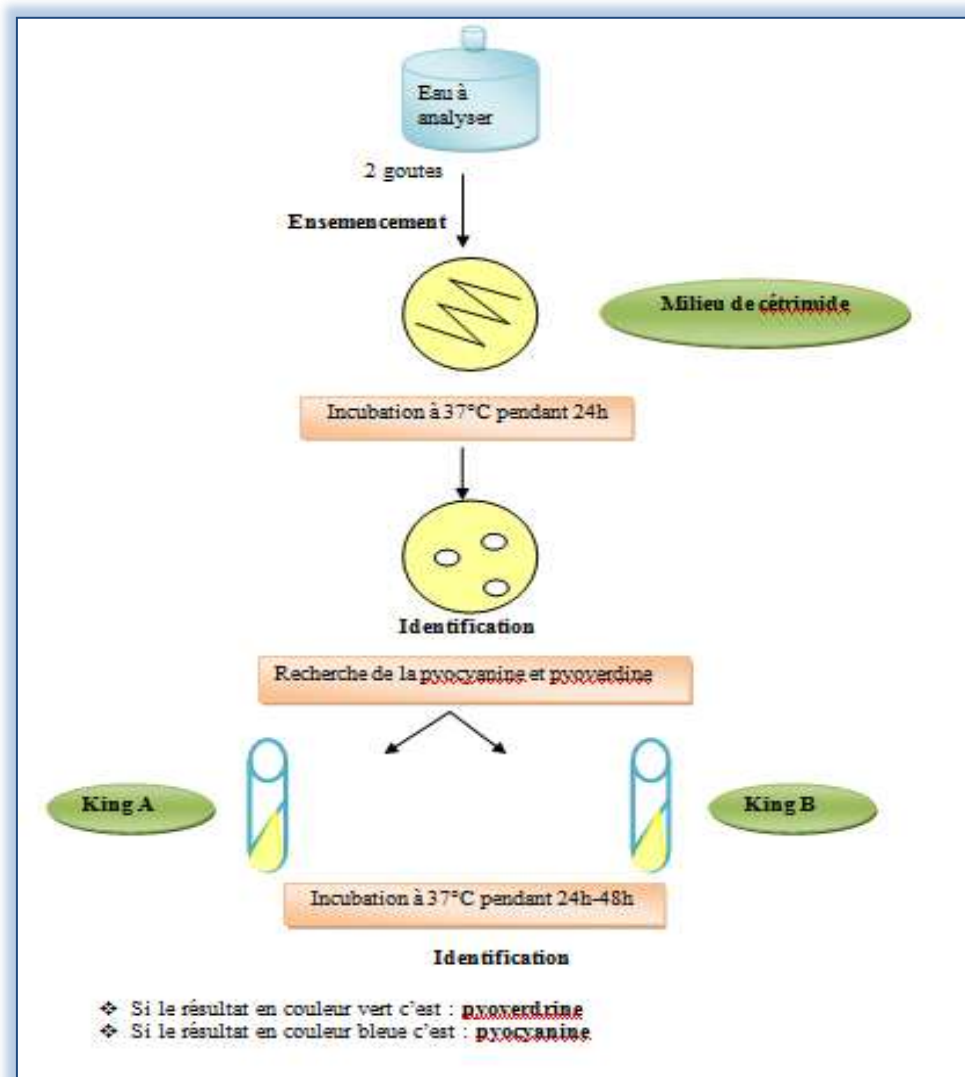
Eau à analyser

2 goutes

Ensemencement

Milieu de cétrimide

Incubation à 37°C pendant 24h

Identification

Recherche de la pyocyanine et pyoverdine

King A

King B

Incubation à 37°C pendant 24h-48h

Identification

❖ Si le résultat en couleur vert c'est : pyoverdrine
❖ Si le résultat en couleur bleue c'est : pyocyanine